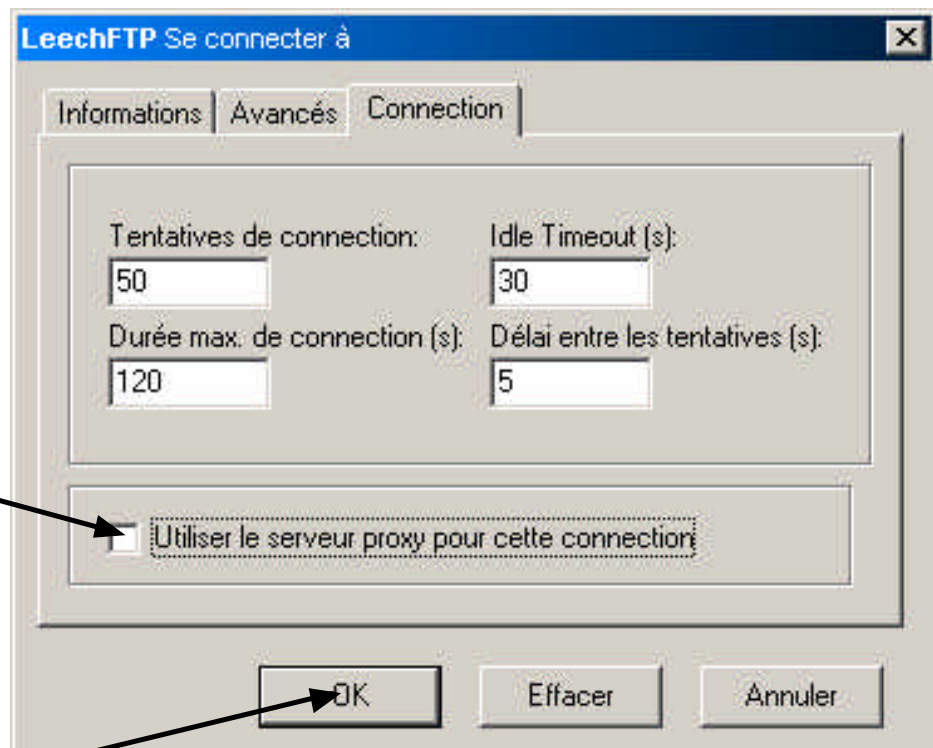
LeechFTP Se connecter à

Informations | Avancés | Connection

Tentatives de connection:
50

Idle Timeout (s):
30

Durée max. de connection (s):
120

Délai entre les tentatives (s):
5

Utiliser le serveur proxy pour cette connection

OK
Effacer
Annuler